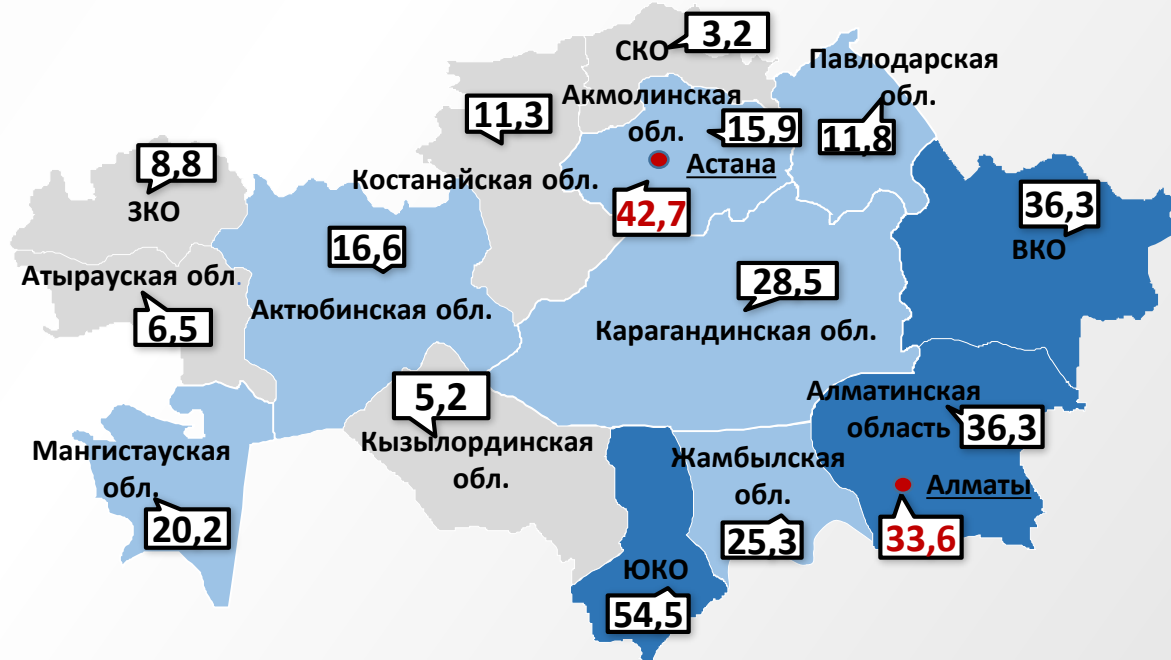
СКО 3,2

Павлодарская обл. 11,8

Акмолинская обл. 15,9

11,3

Астана

42,7

Костанайская обл.

8,8

ЗКО

36,3

ВКО

Атырауская обл.

6,5

16,6

Актюбинская обл.

28,5

Карагандинская обл.

5,2

Кызылординская обл.

Алматинская область 36,3

Мангистауская обл.

20,2

Жамбылская обл.

25,3

Алматы

33,6

ЮКО

54,5